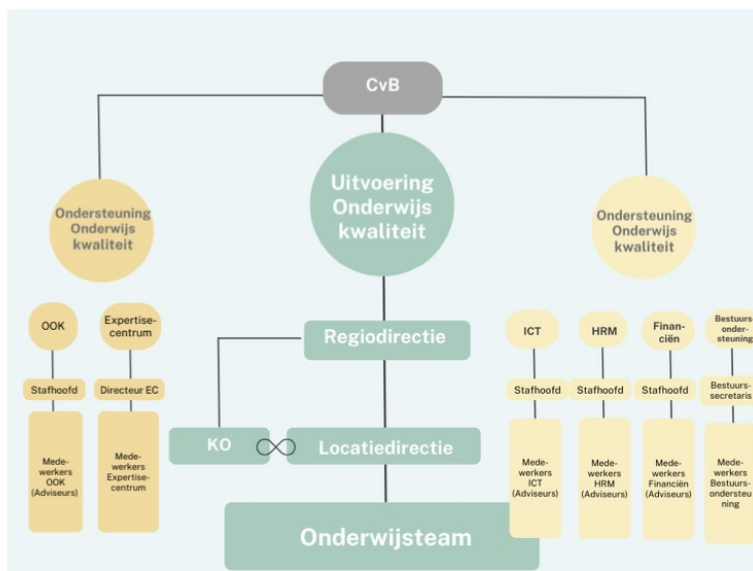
CvB

Ondersteuning Onderwijs kwaliteit

Uitvoering Onderwijs kwaliteit

Ondersteuning Onderwijs kwaliteit

OOK

Expertise-centrum

Stafhoofd

Directeur EC

Mede-werkers OOK (Adviseurs)

Mede-werkers Expertise-centrum

Regiodirectie

KO

Locatiedirectie

Onderwijsteam

ICT

HRM

Finan-ciën

Bestuurs-onder-steuning

Stafhoofd

Stafhoofd

Stafhoofd

Bestuurs-secretaris

Mede-werkers ICT (Adviseurs)

Mede-werkers HRM (Adviseurs)

Mede-werkers Financiën (Adviseurs)

Mede-werkers Bestuurs-ondersteu-ning